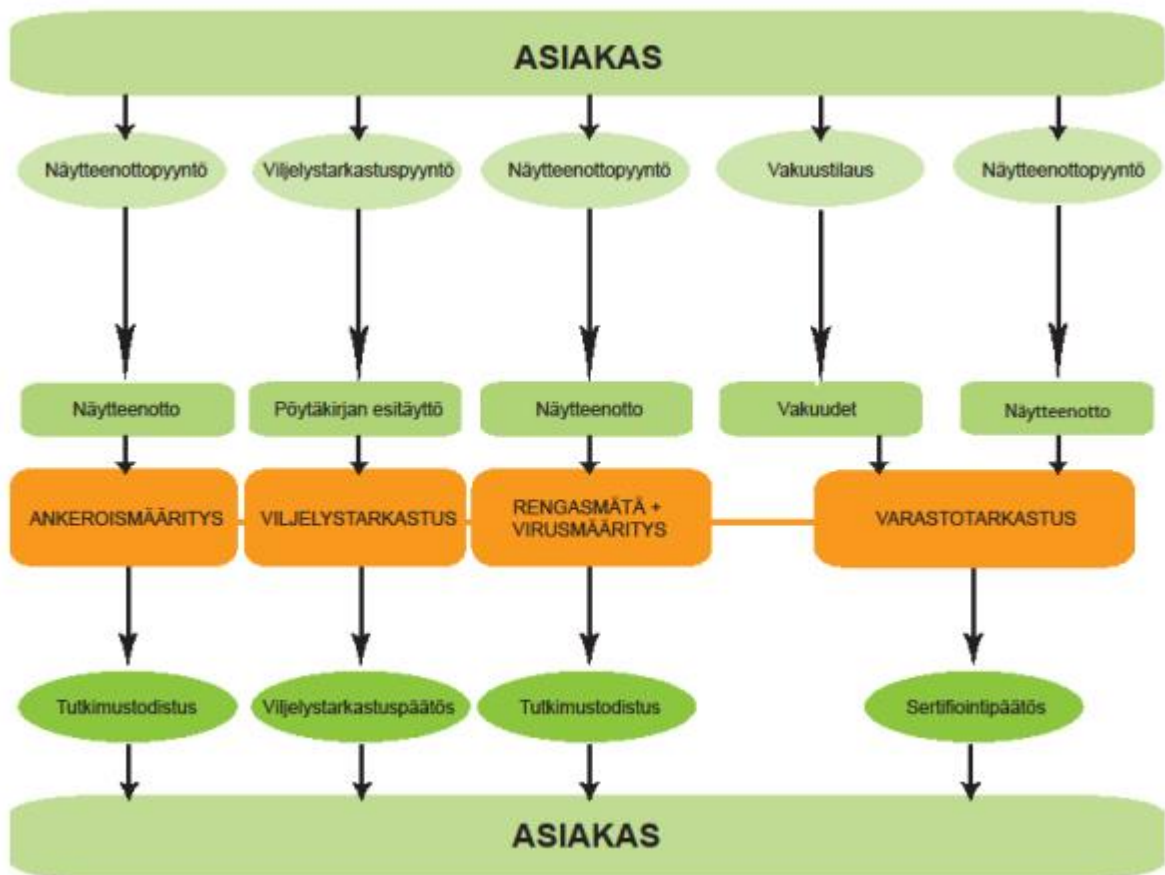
ASIAKAS

Näytteenottopyyntö

Viljelystarkastuspyyntö

Näytteenottopyyntö

Vakuustilaus

Näytteenottopyyntö

Näytteenotto

Pöytäkirjan esitäyttö

Näytteenotto

Vakuudet

Näytteenotto

ANKEROISMÄÄRITYS

VILJELYSTARKASTUS

RENGASMÄTÄ + VIRUSMÄÄRITYS

VARASTOTARKASTUS

Tutkimustodistus

Viljelystarkastuspäätös

Tutkimustodistus

Sertifiointipäätös

ASIAKAS